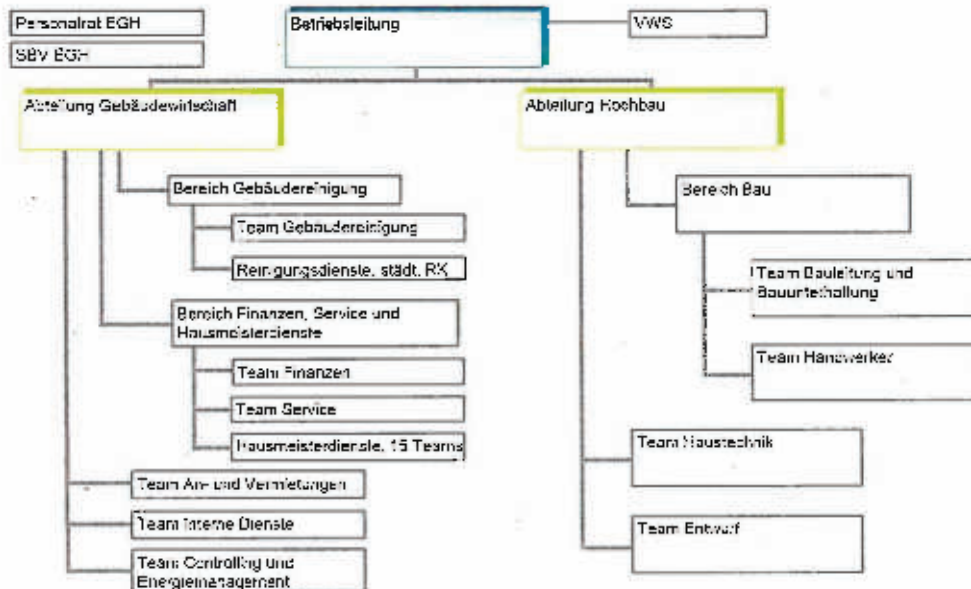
Personalrat EGH

SBV EGH

Betriebsleitung

VWS

Abteilung Gebäudewirtschaft

Bereich Gebäudereinigung

Team Gebäudereinigung

Reinigungsdienste, städt. RK

Bereich Finanzen, Service und Hausmeisterdienste

Team Finanzen

Team Service

Hausmeisterdienste, 15 Teams

Team An- und Vermietungen

Team Interne Dienste

Team Controlling und Energiemanagement

Abteilung Hochbau

Bereich Bau

Team Bauleitung und Bauunterhaltung

Team Handwerker

Team Haustechnik

Team Entwurf